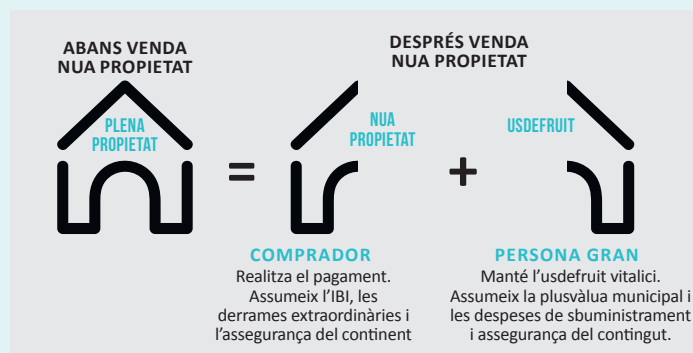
ABANS VENDA NUA PROPIETAT

DESPRÉS VENDA NUA PROPIETAT

PLENA PROPIETAT

=

NUA PROPIETAT

+

USDEFRUIT

COMPRADOR
Realitza el pagament. Assumeix l'IBI, les derrames extraordinàries i l'assegurança del continent

PERSONA GRAN
Manté l'usdefruit vitalici. Assumeix la plusvàlua municipal i les despeses de sbuministrament i assegurança del contingut.